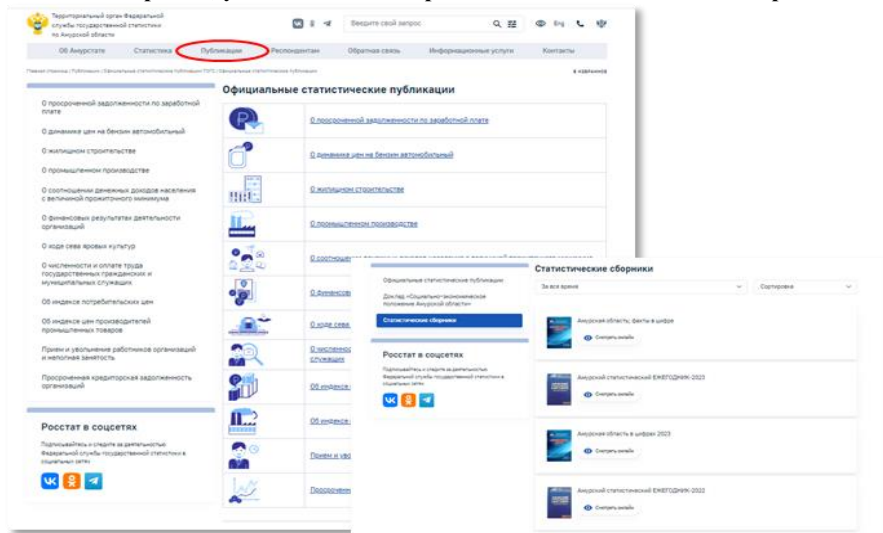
Территориальный орган Федеральной службы государственной статистики по Амурской области

Введите свой запрос

Eng

Об Амурстате | Статистика | Публикации | Респондентам | Обратная связь | Информационные услуги | Контакты

Главная страница | Публикации | Официальные статистические публикации ПОТС | Официальные статистические публикации

в избранное

О просроченной задолженности по заработной плате

О динамике цен на бензин автомобильный

О жилищном строительстве

О промышленном производстве

О соотношении денежных доходов населения с величиной прожиточного минимума

О финансовых результатах деятельности организаций

О ходе сева яровых культур

О численности и оплате труда государственных гражданских и муниципальных служащих

Об индексе потребительских цен

Об индексе цен производителей промышленных товаров

Прием и увольнение работников организаций и неполная занятость

Просроченная кредиторская задолженность организаций

Росстат в соцсетях

Подписывайтесь и следите за деятельностью Федеральной службы государственной статистики в социальных сетях

Официальные статистические публикации

О просроченной задолженности по заработной плате

О динамике цен на бензин автомобильный

О жилищном строительстве

О промышленном производстве

О соотношении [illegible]

О финансов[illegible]

О ходе сева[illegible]

О численно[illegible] служащих

Об индексе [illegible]

Об индексе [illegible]

Прием и уво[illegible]

Просрочен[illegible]

Официальные статистические публикации

Доклад «Социально-экономическое положение Амурской области»

Статистические сборники

Росстат в соцсетях

Подписывайтесь и следите за деятельностью Федеральной службы государственной статистики в социальных сетях

Статистические сборники

За все время

Сортировка

Амурская область: факты в цифрах

Смотреть онлайн

Амурский статистический ЕЖЕГОДНИК-2023

Смотреть онлайн

Амурская область в цифрах 2023

Смотреть онлайн

Амурский статистический ЕЖЕГОДНИК-2022

Смотреть онлайн